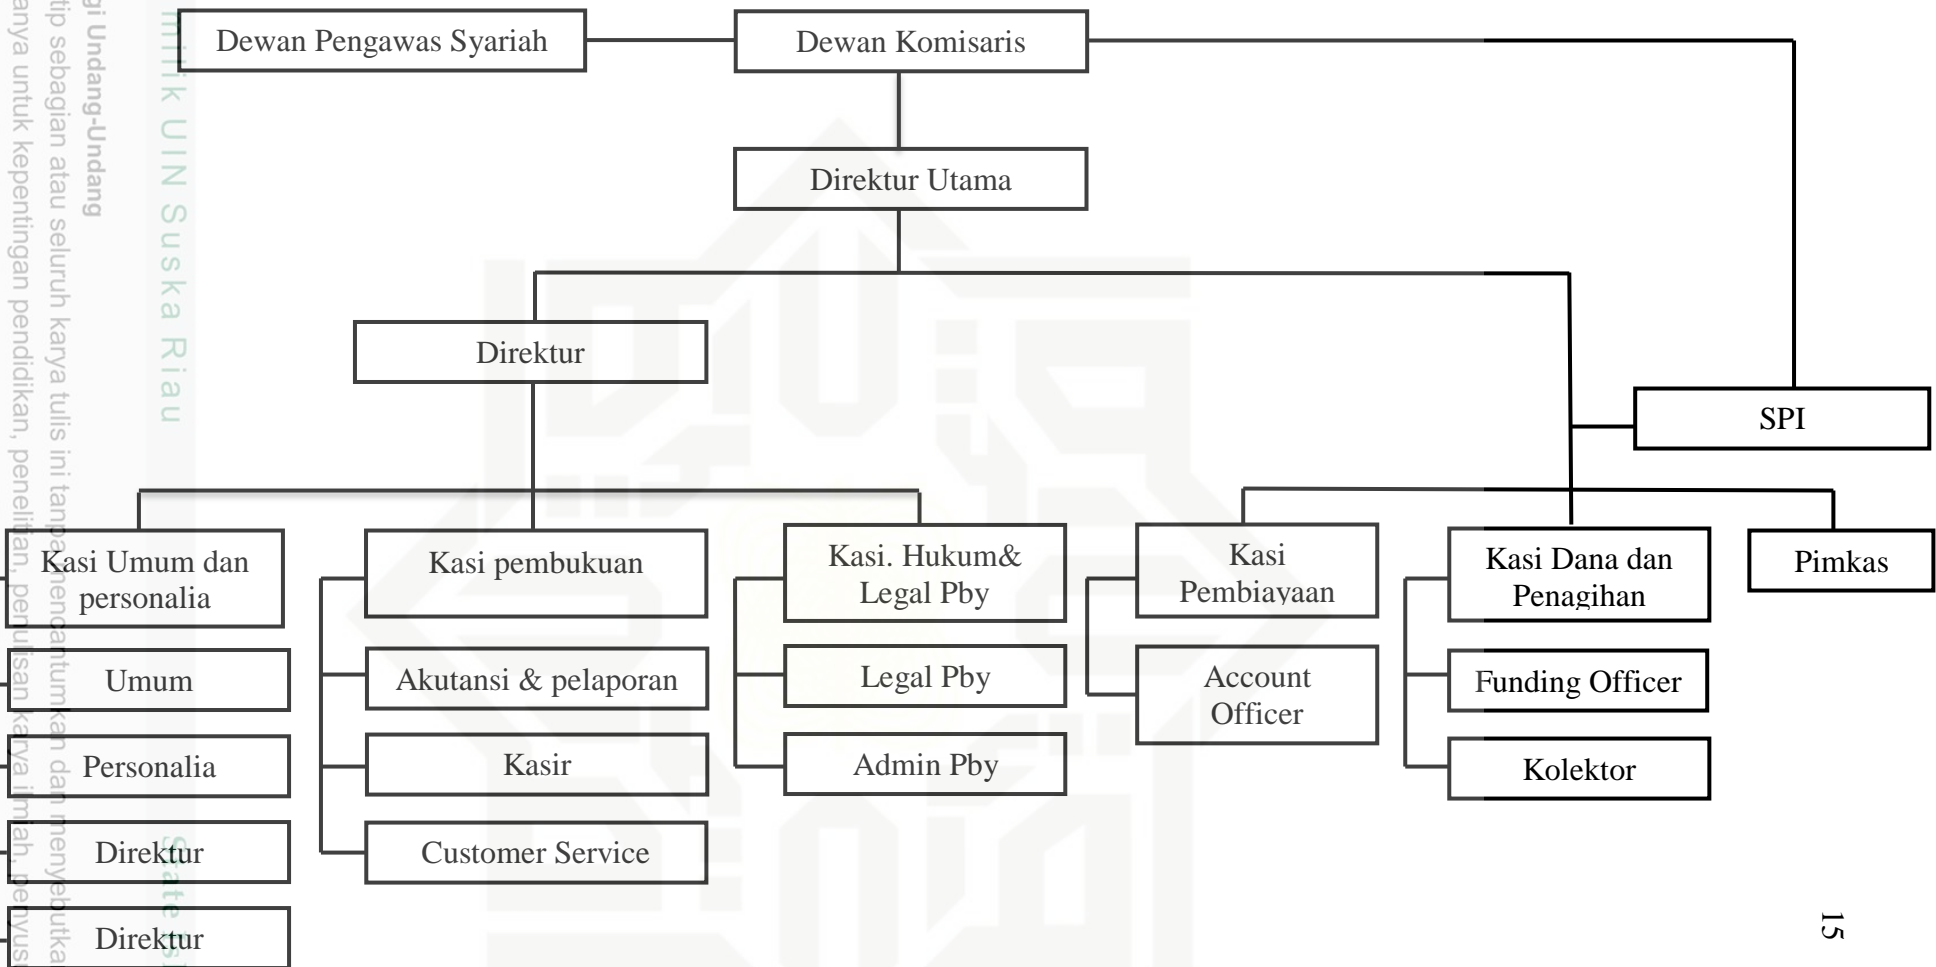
Dewan Pengawas Syariah

Dewan Komisaris

Direktur Utama

Direktur

SPI

Kasi Umum dan personalia

Umum

Personalia

Direktur

Direktur

Kasi pembukuan

Akutansi & pelaporan

Kasir

Customer Service

Kasi. Hukum& Legal Pby

Legal Pby

Admin Pby

Kasi Pembiayaan

Account Officer

Kasi Dana dan Penagihan

Funding Officer

Kolektor

Pimkas

15

milik UIN Suska Riau

gi Undang-Undang
tip sebagian atau seluruh karya tulis ini tanpa mencantumkan dan menyebutka
anya untuk kepentingan pendidikan, penelitian, penulisan karya ilmiah, penyus